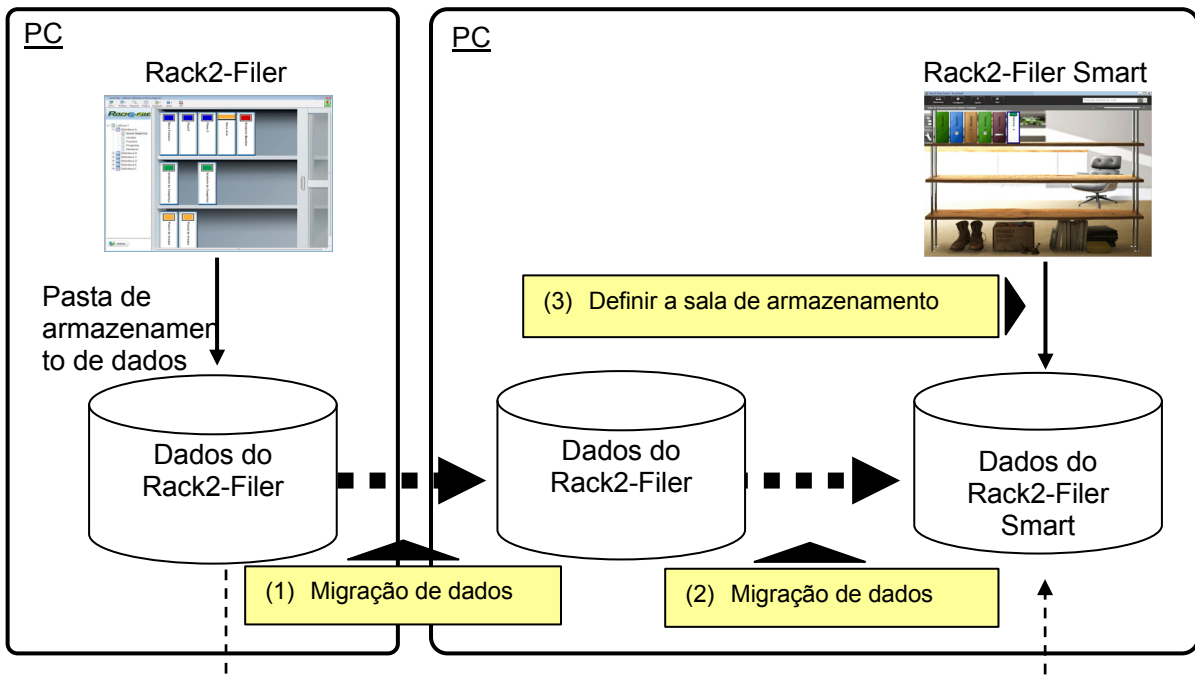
PC

Rack2-Filer

Pasta de armazenamento de dados

Dados do Rack2-Filer

(1) Migração de dados

PC

Rack2-Filer Smart

(3) Definir a sala de armazenamento

Dados do Rack2-Filer

(2) Migração de dados

Dados do Rack2-Filer Smart